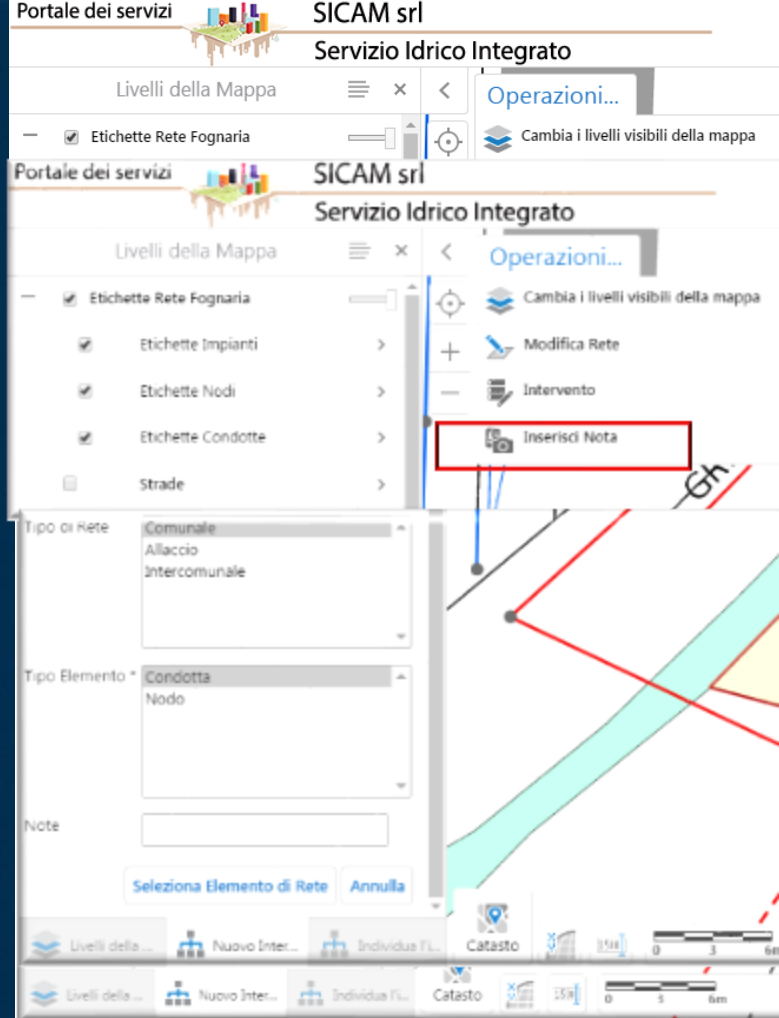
Portale dei servizi
SICAM srl
Servizio Idrico Integrato
Livelli della Mappa
Operazioni...
Etichette Rete Fognaria
Cambia i livelli visibili della mappa

Portale dei servizi
SICAM srl
Servizio Idrico Integrato
Livelli della Mappa
Operazioni...
Etichette Rete Fognaria
Etichette Impianti
Etichette Nodi
Etichette Condotte
Strade
Cambia i livelli visibili della mappa
Modifica Rete
Intervento
Inserisci Nota

Tipo di Rete
Comunale
Allaccio
Intercomunale
Tipo Elemento *
Condotta
Nodo
Note
Seleziona Elemento di Rete
Annulla
Livelli della ...
Nuovo Inter...
Individua l'i...
Catasto
0 3 6m
Livelli della ...
Nuovo Inter...
Individua l'i...
Catasto
0 3 6m